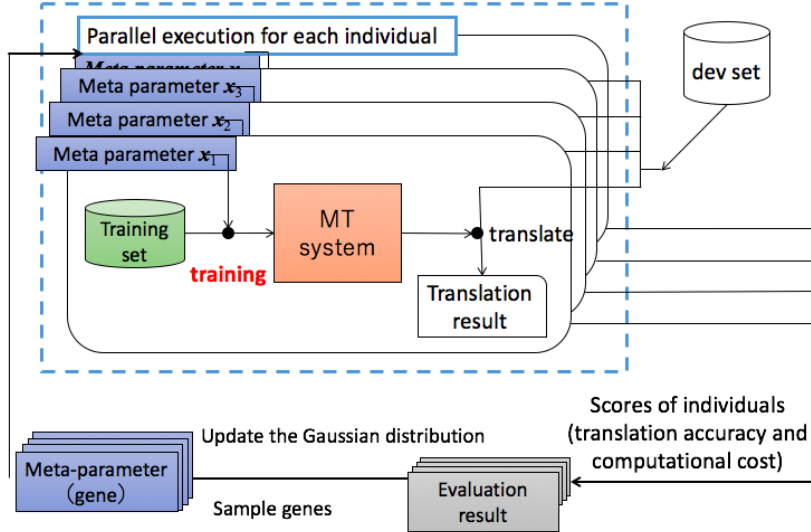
Parallel execution for each individual

Meta parameter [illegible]

Meta parameter $x_3$

Meta parameter $x_2$

Meta parameter $x_1$

dev set

Training set

training

MT system

translate

Translation result

Scores of individuals (translation accuracy and computational cost)

Update the Gaussian distribution

Meta-parameter (gene)

Sample genes

Evaluation result